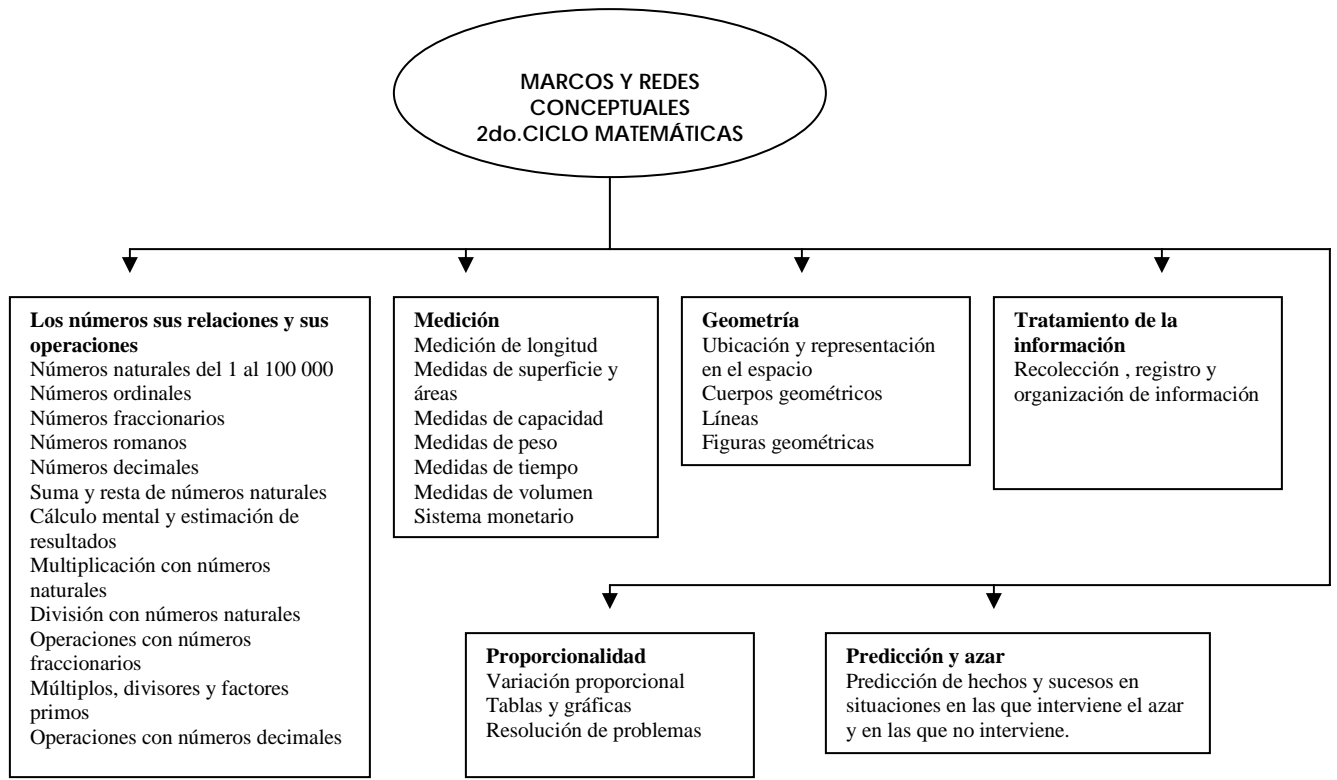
MARCOS Y REDES CONCEPTUALES
2do.CICLO MATEMÁTICAS

**Los números sus relaciones y sus operaciones**
Números naturales del 1 al 100 000
Números ordinales
Números fraccionarios
Números romanos
Números decimales
Suma y resta de números naturales
Cálculo mental y estimación de resultados
Multiplicación con números naturales
División con números naturales
Operaciones con números fraccionarios
Múltiplos, divisores y factores primos
Operaciones con números decimales

**Medición**
Medición de longitud
Medidas de superficie y áreas
Medidas de capacidad
Medidas de peso
Medidas de tiempo
Medidas de volumen
Sistema monetario

**Geometría**
Ubicación y representación en el espacio
Cuerpos geométricos
Líneas
Figuras geométricas

**Tratamiento de la información**
Recolección , registro y organización de información

**Proporcionalidad**
Variación proporcional
Tablas y gráficas
Resolución de problemas

**Predicción y azar**
Predicción de hechos y sucesos en situaciones en las que interviene el azar y en las que no interviene.